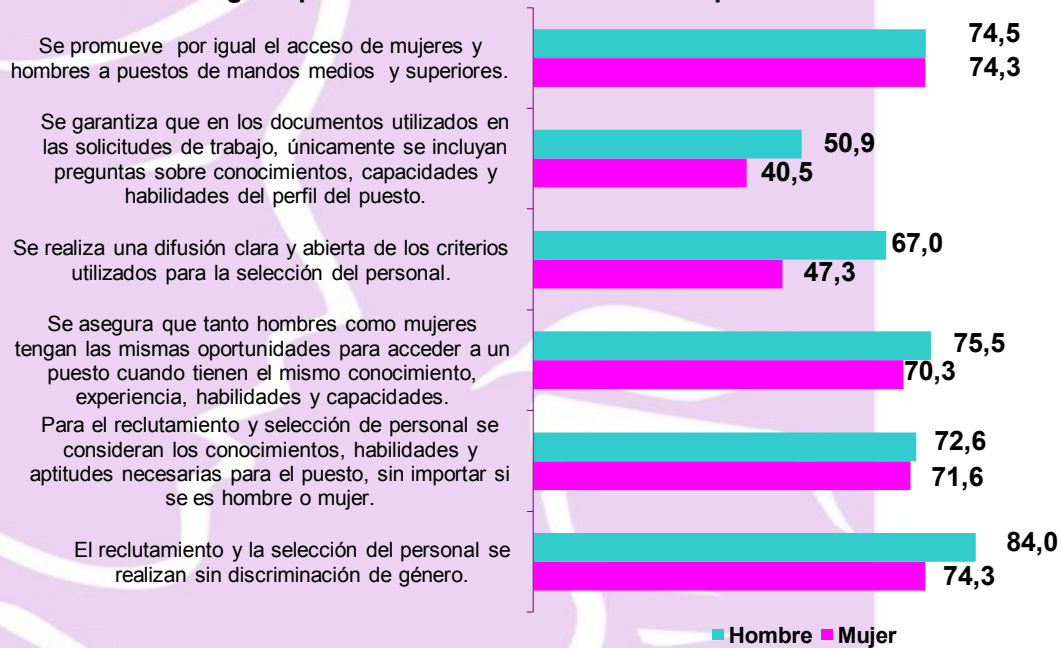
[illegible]

Se promueve por igual el acceso de mujeres y hombres a puestos de mandos medios y superiores.

74,5

74,3

Se garantiza que en los documentos utilizados en las solicitudes de trabajo, únicamente se incluyan preguntas sobre conocimientos, capacidades y habilidades del perfil del puesto.

50,9

40,5

Se realiza una difusión clara y abierta de los criterios utilizados para la selección del personal.

67,0

47,3

Se asegura que tanto hombres como mujeres tengan las mismas oportunidades para acceder a un puesto cuando tienen el mismo conocimiento, experiencia, habilidades y capacidades.

75,5

70,3

Para el reclutamiento y selección de personal se consideran los conocimientos, habilidades y aptitudes necesarias para el puesto, sin importar si se es hombre o mujer.

72,6

71,6

El reclutamiento y la selección del personal se realizan sin discriminación de género.

84,0

74,3

Hombre Mujer